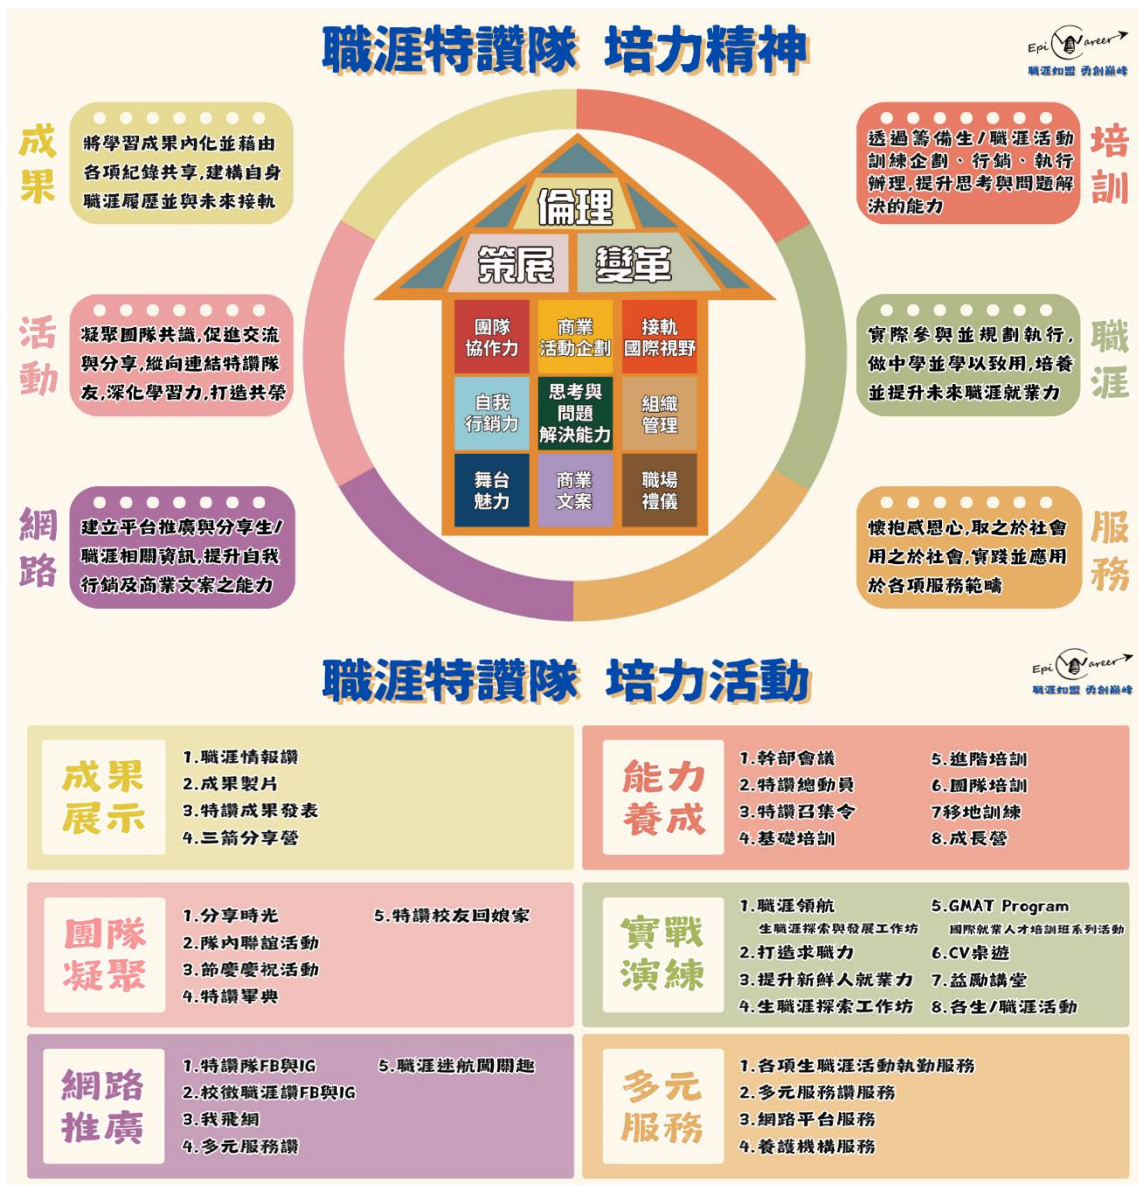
職涯特讚隊 培力精神

Epi Career
職涯知盟 勇創巔峰

成果
將學習成果內化並藉由各項紀錄共享,建構自身職涯履歷並與未來接軌

活動
凝聚團隊共識,促進交流與分享,縱向連結特讚隊友,深化學習力,打造共榮

網路
建立平台推廣與分享生/職涯相關資訊,提升自我行銷及商業文案之能力

培訓
透過籌備生/職涯活動訓練企劃、行銷、執行辦理,提升思考與問題解決的能力

職涯
實際參與並規劃執行,做中學並學以致用,培養並提升未來職涯就業力

服務
懷抱感恩心,取之於社會用之於社會,實踐並應用於各項服務範疇

倫理
策展
變革

| 團隊協作力 | 商業活動企劃 | 接軌國際視野 |
|---|---|---|
| 自我行銷力 | 思考與問題解決能力 | 組織管理 |
| 舞台魅力 | 商業文案 | 職場禮儀 |

職涯特讚隊 培力活動

Epi Career
職涯知盟 勇創巔峰

成果展示
1.職涯情報讚
2.成果製片
3.特讚成果發表
4.三箭分享營

能力養成
1.幹部會議
2.特讚總動員
3.特讚召集令
4.基礎培訓
5.進階培訓
6.團隊培訓
7移地訓練
8.成長營

團隊凝聚
1.分享時光
2.隊內聯誼活動
3.節慶慶祝活動
4.特讚畢典
5.特讚校友回娘家

實戰演練
1.職涯領航
生職涯探索與發展工作坊
2.打造求職力
3.提升新鮮人就業力
4.生職涯探索工作坊
5.GMAT Program
國際就業人才培訓班系列活動
6.CV杲遊
7.益勵講堂
8.各生/職涯活動

網路推廣
1.特讚隊FB與IG
2.校徵職涯讚FB與IG
3.我飛綱
4.多元服務讚
5.職涯迷航闖關趣

多元服務
1.各項生職涯活動執勤服務
2.多元服務讚服務
3.網路平台服務
4.養護機構服務